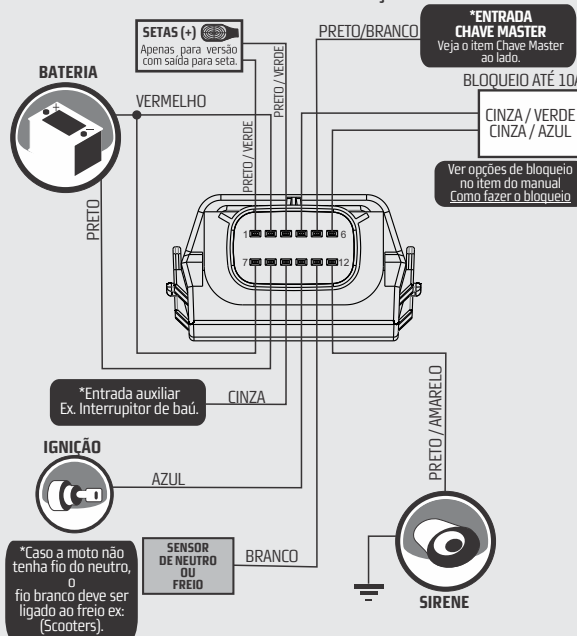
SETAS (+)
Apenas para versão com saída para seta.

PRETO / VERDE

PRETO/BRANCO

*ENTRADA CHAVE MASTER
Veja o item Chave Master ao lado.

BATERIA

VERMELHO

BLOQUEIO ATÉ 10A

CINZA / VERDE
CINZA / AZUL

Ver opções de bloqueio no item do manual Como fazer o bloqueio

PRETO / VERDE

PRETO

1 6
7 12

*Entrada auxiliar
Ex. Interruptor de baú.

CINZA

PRETO / AMARELO

IGNIÇÃO

AZUL

*Caso a moto não tenha fio do neutro, o fio branco deve ser ligado ao freio ex: (Scooters).

SENSOR DE NEUTRO OU FREIO

BRANCO

SIRENE